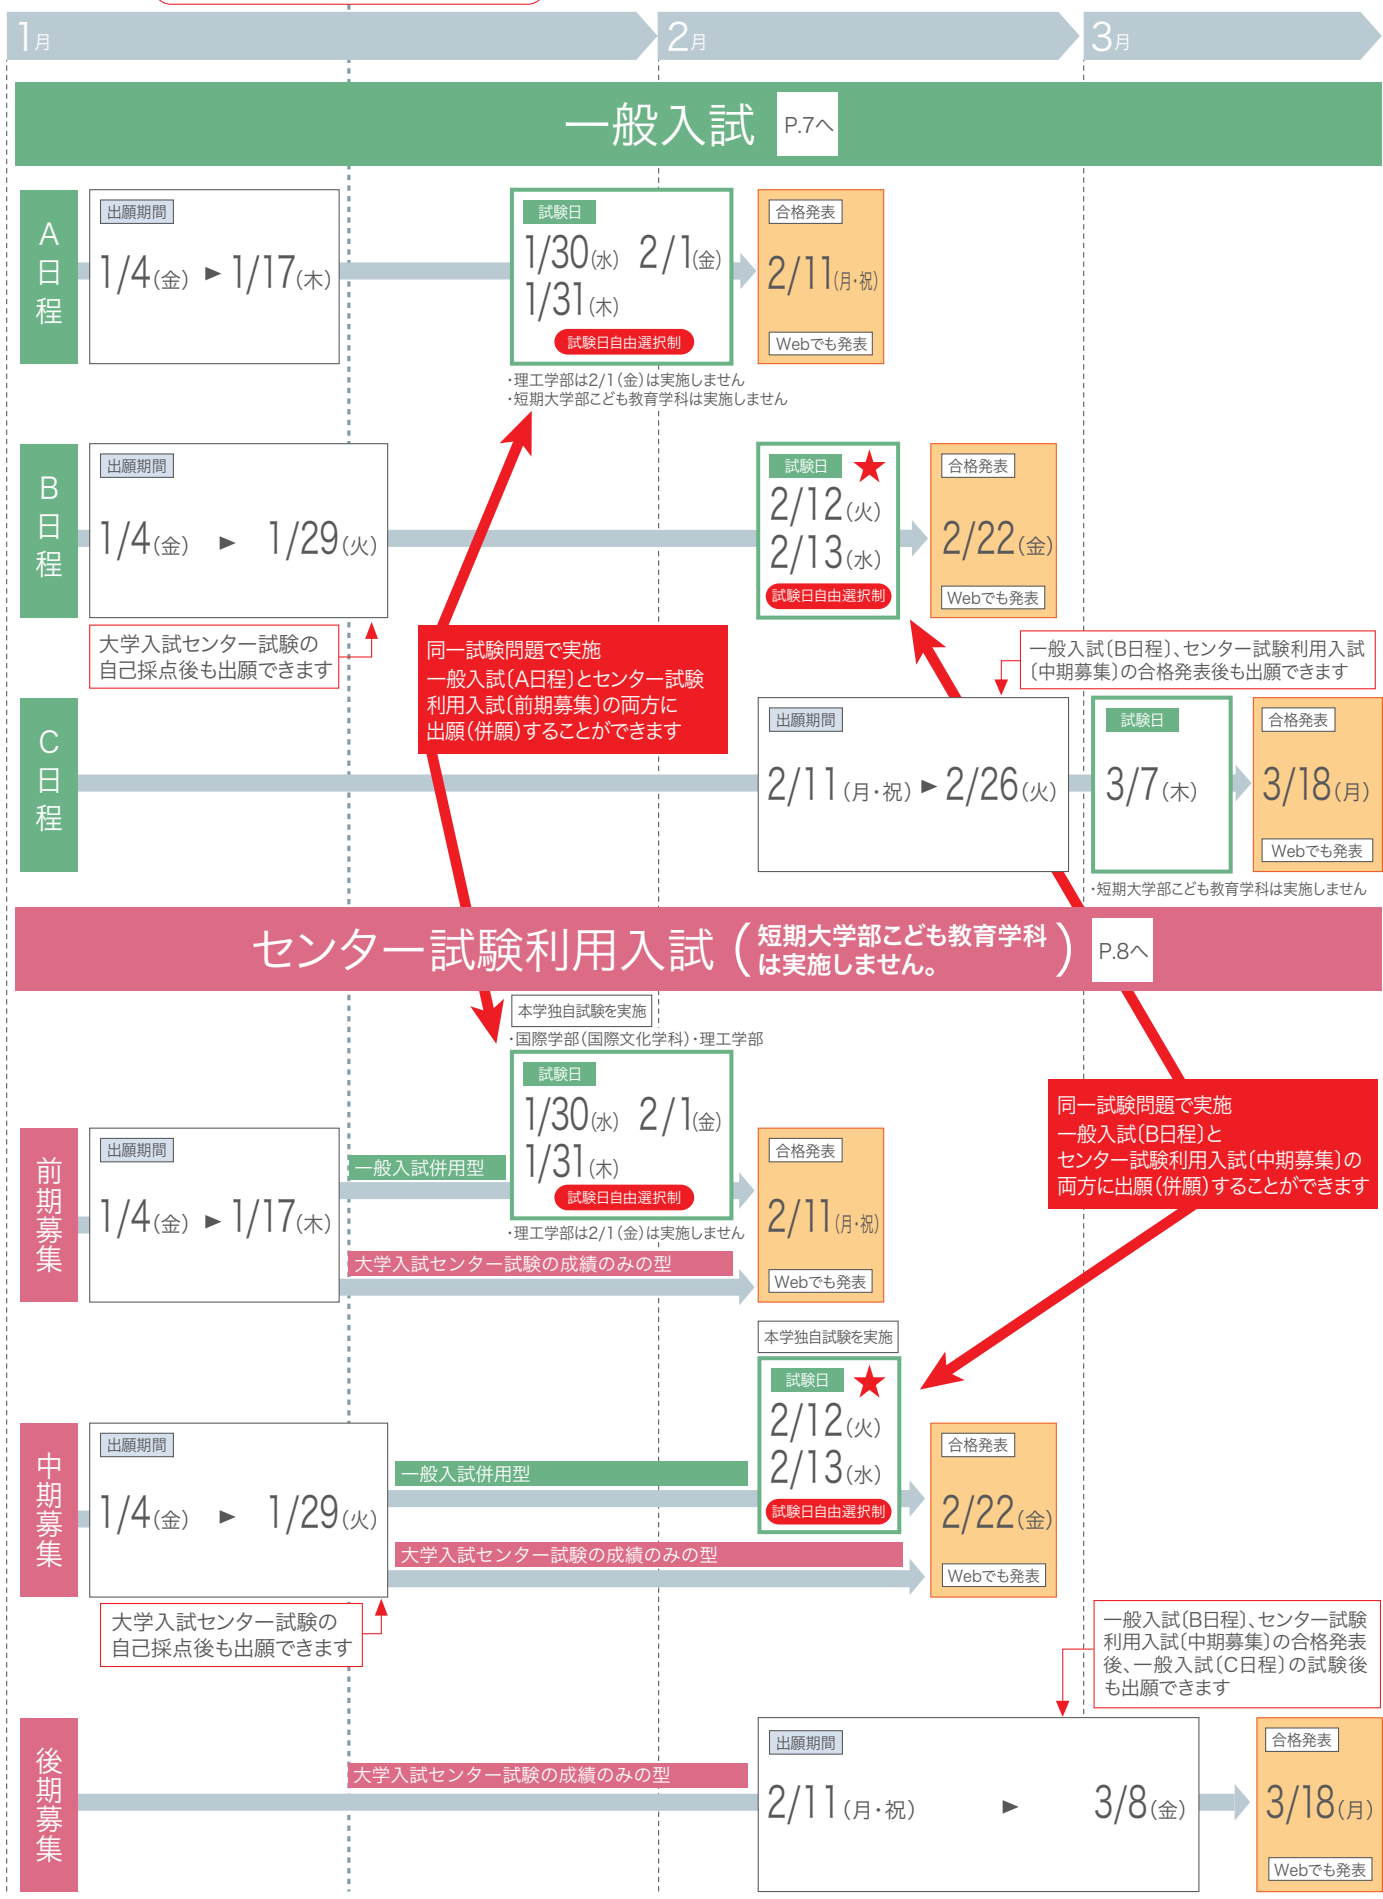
1月 2月 3月

一般入試 P.7へ

A日程

出願期間
1/4(金) ► 1/17(木)

試験日
1/30(水) 2/1(金)
1/31(木)
試験日自由選択制

合格発表
2/11(月·祝)
Webでも発表

・理工学部は2/1(金)は実施しません
・短期大学部こども教育学科は実施しません

B日程

出願期間
1/4(金) ► 1/29(火)

大学入試センター試験の自己採点後も出願できます

試験日 ★
2/12(火)
2/13(水)
試験日自由選択制

合格発表
2/22(金)
Webでも発表

同一試験問題で実施
一般入試〔A日程〕とセンター試験利用入試〔前期募集〕の両方に出願(併願)することができます

一般入試〔B日程〕、センター試験利用入試〔中期募集〕の合格発表後も出願できます

C日程

出願期間
2/11(月·祝) ► 2/26(火)

試験日
3/7(木)

合格発表
3/18(月)
Webでも発表

・短期大学部こども教育学科は実施しません

センター試験利用入試 (短期大学部こども教育学科は実施しません。) P.8へ

本学独自試験を実施
・国際学部(国際文化学科)・理工学部

前期募集

出願期間
1/4(金) ► 1/17(木)

一般入試併用型

試験日
1/30(水) 2/1(金)
1/31(木)
試験日自由選択制

・理工学部は2/1(金)は実施しません

大学入試センター試験の成績のみの型

合格発表
2/11(月·祝)
Webでも発表

同一試験問題で実施
一般入試〔B日程〕と
センター試験利用入試〔中期募集〕の両方に出願(併願)することができます

本学独自試験を実施

中期募集

出願期間
1/4(金) ► 1/29(火)

一般入試併用型

試験日 ★
2/12(火)
2/13(水)
試験日自由選択制

大学入試センター試験の成績のみの型

合格発表
2/22(金)
Webでも発表

大学入試センター試験の自己採点後も出願できます

一般入試〔B日程〕、センター試験利用入試〔中期募集〕の合格発表後、一般入試〔C日程〕の試験後も出願できます

後期募集

大学入試センター試験の成績のみの型

出願期間
2/11(月·祝) ► 3/8(金)

合格発表
3/18(月)
Webでも発表